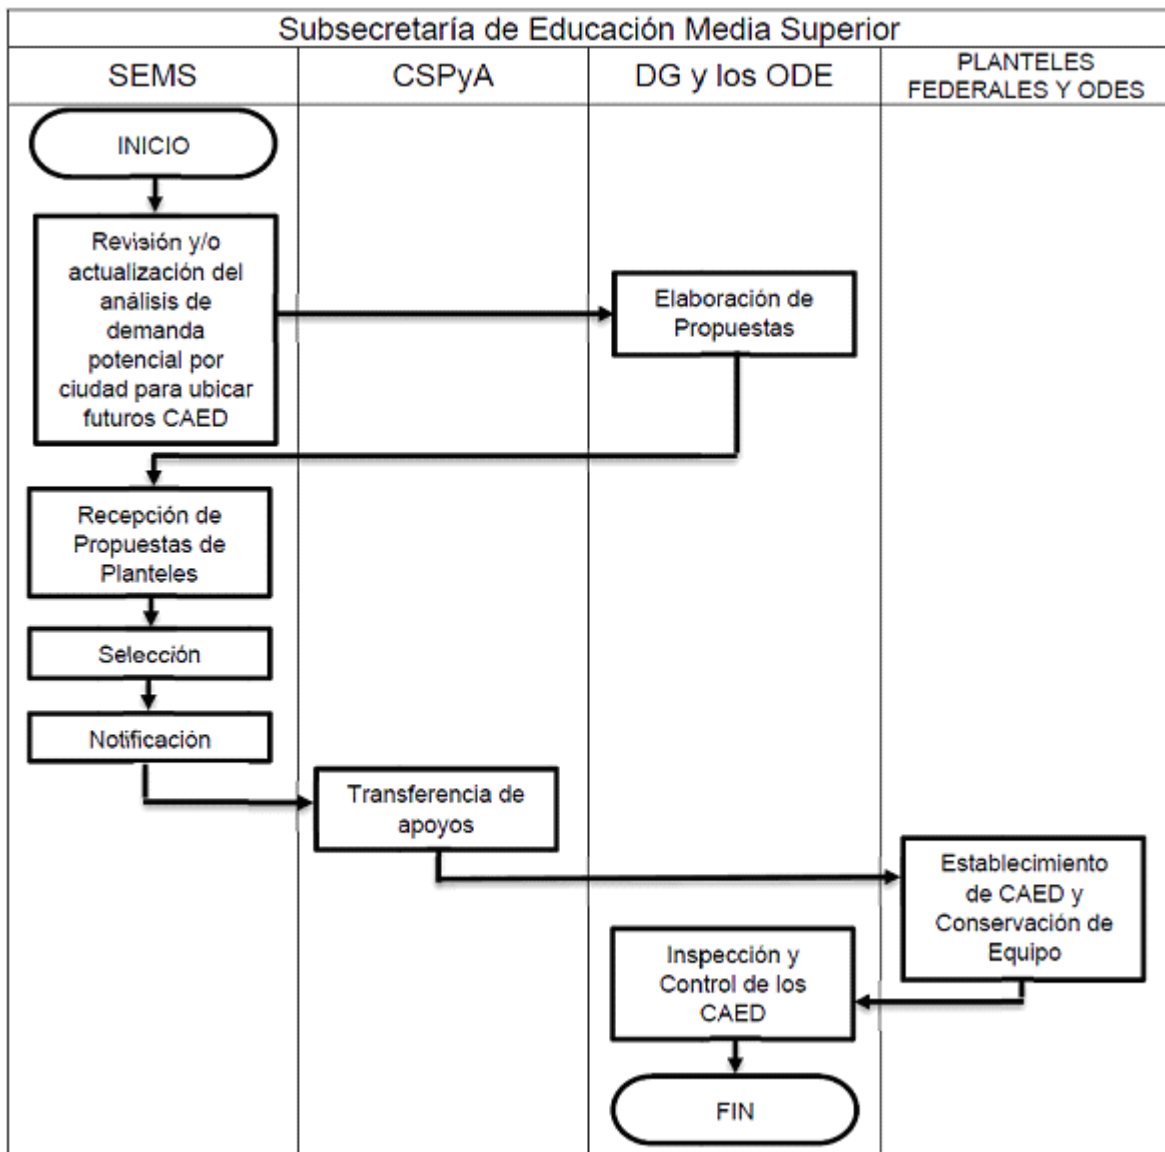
Subsecretaría de Educación Media Superior

SEMS

CSPyA

DG y los ODE

PLANTELES FEDERALES Y ODES

INICIO

Revisión y/o actualización del análisis de demanda potencial por ciudad para ubicar futuros CAED

Elaboración de Propuestas

Recepción de Propuestas de Planteles

Selección

Notificación

Transferencia de apoyos

Establecimiento de CAED y Conservación de Equipo

Inspección y Control de los CAED

FIN